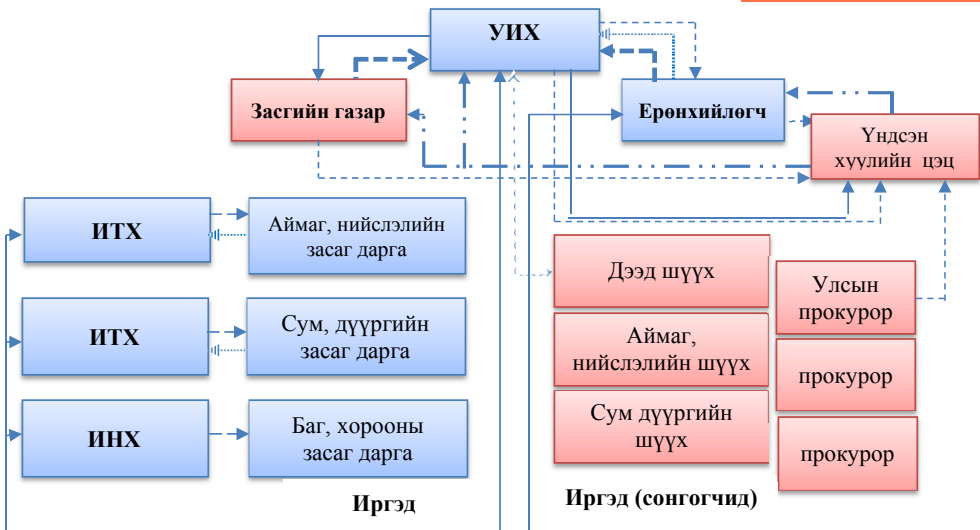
УИХ

Засгийн газар

Ерөнхийлөгч

Үндсэн хуулийн цэц

ИТХ

Аймаг, нийслэлийн засаг дарга

ИТХ

Сум, дүүргийн засаг дарга

ИНХ

Баг, хорооны засаг дарга

Дээд шүүх

Аймаг, нийслэлийн шүүх

Сум дүүргийн шүүх

Улсын прокурор

прокурор

прокурор

Иргэд

Иргэд (сонгогчид)